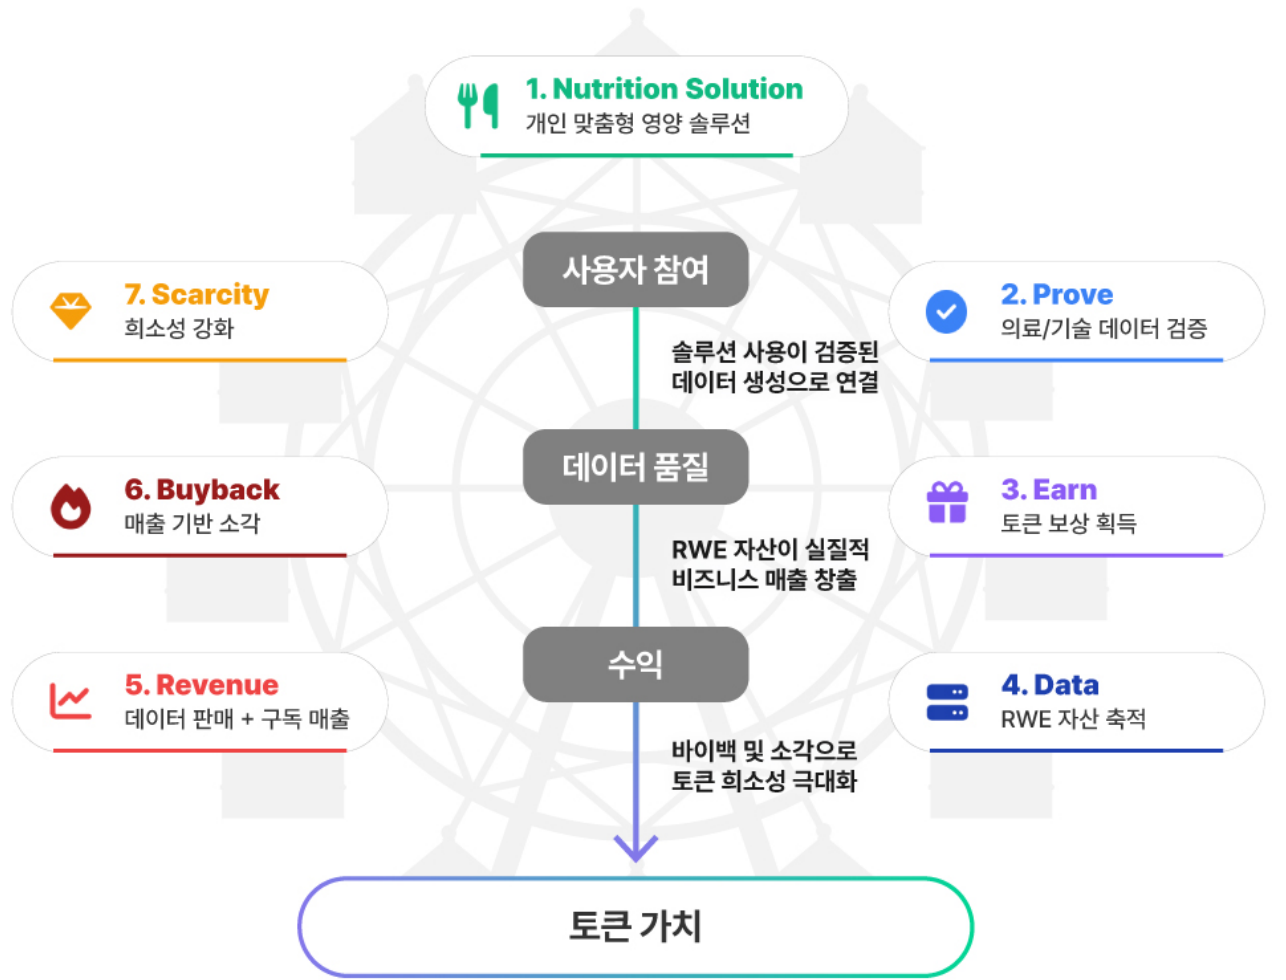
1. Nutrition Solution
개인 맞춤형 영양 솔루션

7. Scarcity
희소성 강화

사용자 참여

2. Prove
의료/기술 데이터 검증

솔루션 사용이 검증된 데이터 생성으로 연결

6. Buyback
매출 기반 소각

데이터 품질

3. Earn
토큰 보상 획득

RWE 자산이 실질적 비즈니스 매출 창출

5. Revenue
데이터 판매 + 구독 매출

수익

4. Data
RWE 자산 축적

바이백 및 소각으로 토큰 희소성 극대화

토큰 가치